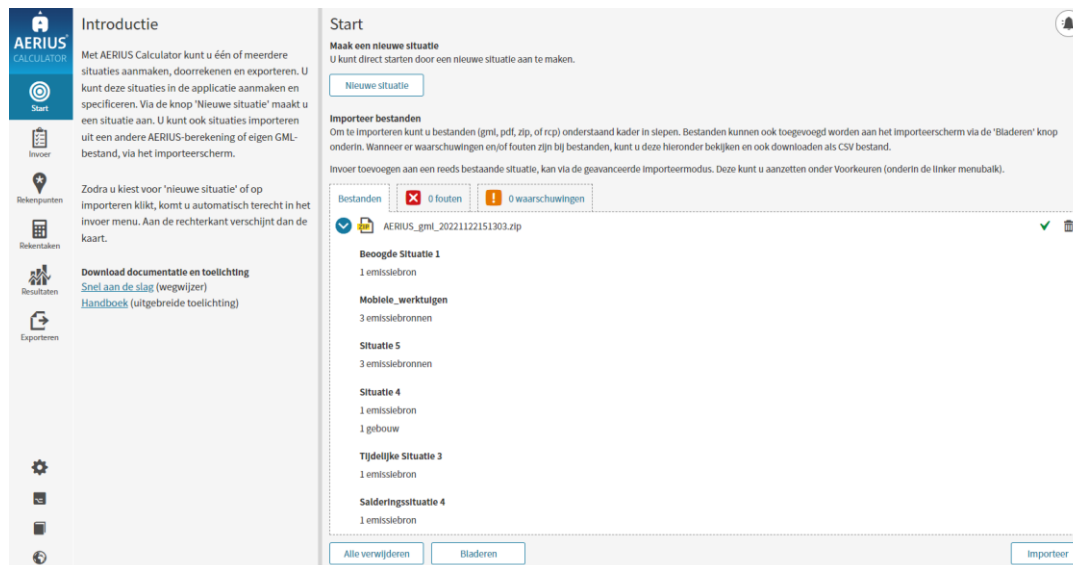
AERIUS
CALCULATOR

Start

Invoer

Rekenpunten

Rekentaken

Resultaten

Exporteren

Introductie

Met AERIUS Calculator kunt u één of meerdere situaties aanmaken, doorrekenen en exporteren. U kunt deze situaties in de applicatie aanmaken en specificeren. Via de knop 'Nieuwe situatie' maakt u een situatie aan. U kunt ook situaties importeren uit een andere AERIUS-berekening of eigen GML-bestand, via het importeerscherm.

Zodra u kiest voor 'nieuwe situatie' of op importeren klikt, komt u automatisch terecht in het invoer menu. Aan de rechterkant verschijnt dan de kaart.

Download documentatie en toelichting
Snel aan de slag (wegwijzer)
Handboek (uitgebreide toelichting)

Start

Maak een nieuwe situatie
U kunt direct starten door een nieuwe situatie aan te maken.

Nieuwe situatie

Importeer bestanden
Om te importeren kunt u bestanden (gml, pdf, zip, of rcp) onderstaand kader in slepen. Bestanden kunnen ook toegevoegd worden aan het importeerscherm via de 'Bladeren' knop onderin. Wanneer er waarschuwingen en/of fouten zijn bij bestanden, kunt u deze hieronder bekijken en ook downloaden als CSV bestand.

Invoer toevoegen aan een reeds bestaande situatie, kan via de geavanceerde importeermodus. Deze kunt u aanzetten onder Voorkeuren (onderin de linker menubalk).

Bestanden | 0 fouten | 0 waarschuwingen

AERIUS_gml_20221122151303.zip

Beoogde Situatie 1
1 emissiebron

Mobiele_werktuigen
3 emissiebronnen

Situatie 5
3 emissiebronnen

Situatie 4
1 emissiebron
1 gebouw

Tijdelijke Situatie 3
1 emissiebron

Salderingssituatie 4
1 emissiebron

Alle verwijderen | Bladeren | Importeer